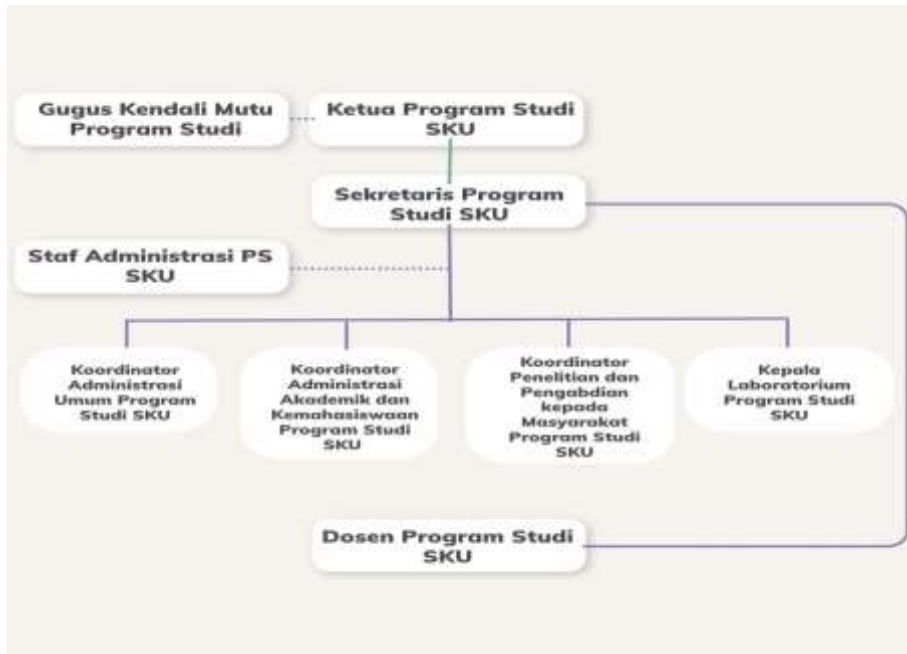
Gugus Kendali Mutu Program Studi

Ketua Program Studi SKU

Sekretaris Program Studi SKU

Staf Administrasi PS SKU

Koordinator Administrasi Umum Program Studi SKU

Koordinator Administrasi Akademik dan Kemahasiswaan Program Studi SKU

Koordinator Penelitian dan Pengabdian kepada Masyarakat Program Studi SKU

Kepala Laboratorium Program Studi SKU

Dosen Program Studi SKU